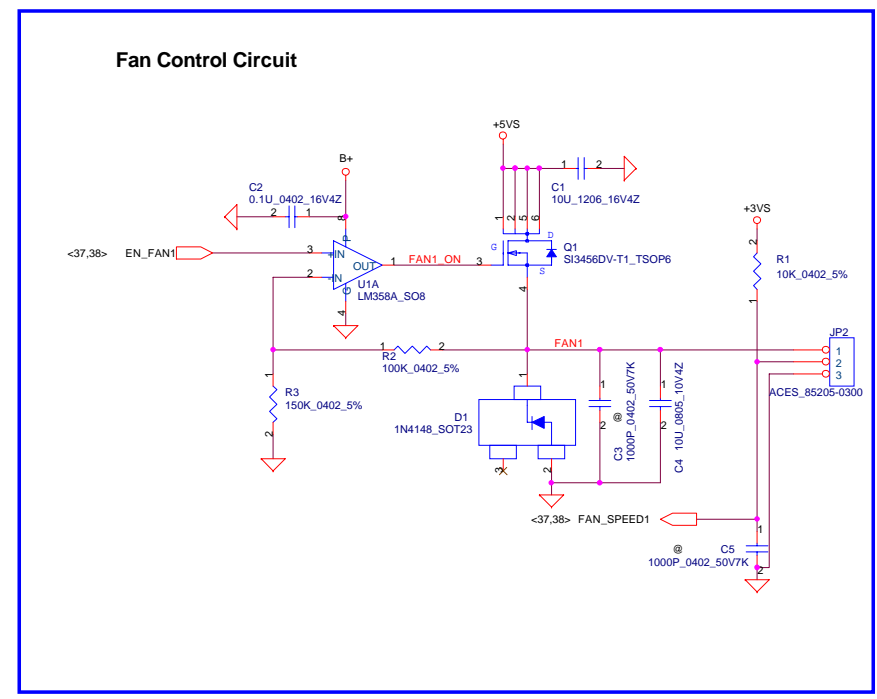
Fan Control Circuit

+5VS

B+

C2
0.1U_0402_16V4Z
2 1

1 2
C1
10U_1206_16V4Z

1 2 5 6
G D
Q1
SI3456DV-T1_TSOP6
S

<37,38> EN_FAN1
3 +IN
OUT 1 FAN1_ON 3
2 -IN
U1A
LM358A_SO8
8
4

+3VS
2
R1
10K_0402_5%
1

4

1 R2 2
100K_0402_5%
FAN1

JP2
1
2
3
ACES_85205-0300

1
R3
150K_0402_5%
2

D1
1N4148_SOT23

1
2
@
C3 1000P_0402_50V7K

1
2
C4 10U_0805_10V4Z

<37,38> FAN_SPEED1

1
@
C5
1000P_0402_50V7K
2